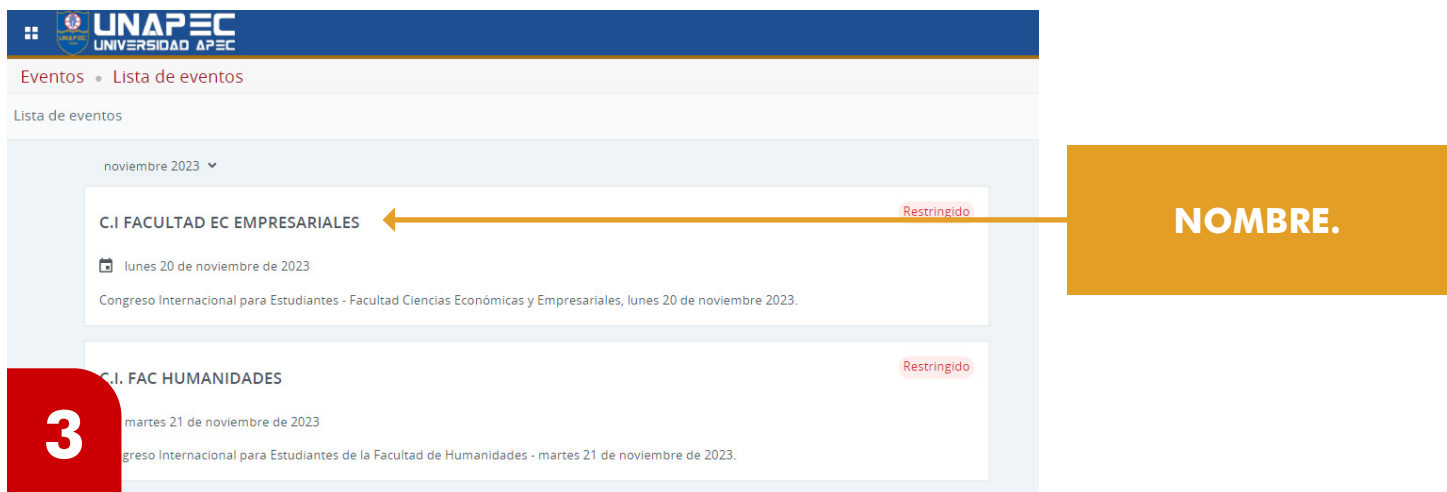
UNAPEC UNIVERSIDAD APEC

Eventos • Lista de eventos

Lista de eventos

noviembre 2023

C.I FACULTAD EC EMPRESARIALES

Restringido

lunes 20 de noviembre de 2023

Congreso Internacional para Estudiantes - Facultad Ciencias Económicas y Empresariales, lunes 20 de noviembre 2023.

NOMBRE.

C.I. FAC HUMANIDADES

Restringido

martes 21 de noviembre de 2023

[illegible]greso Internacional para Estudiantes de la Facultad de Humanidades - martes 21 de noviembre de 2023.

3